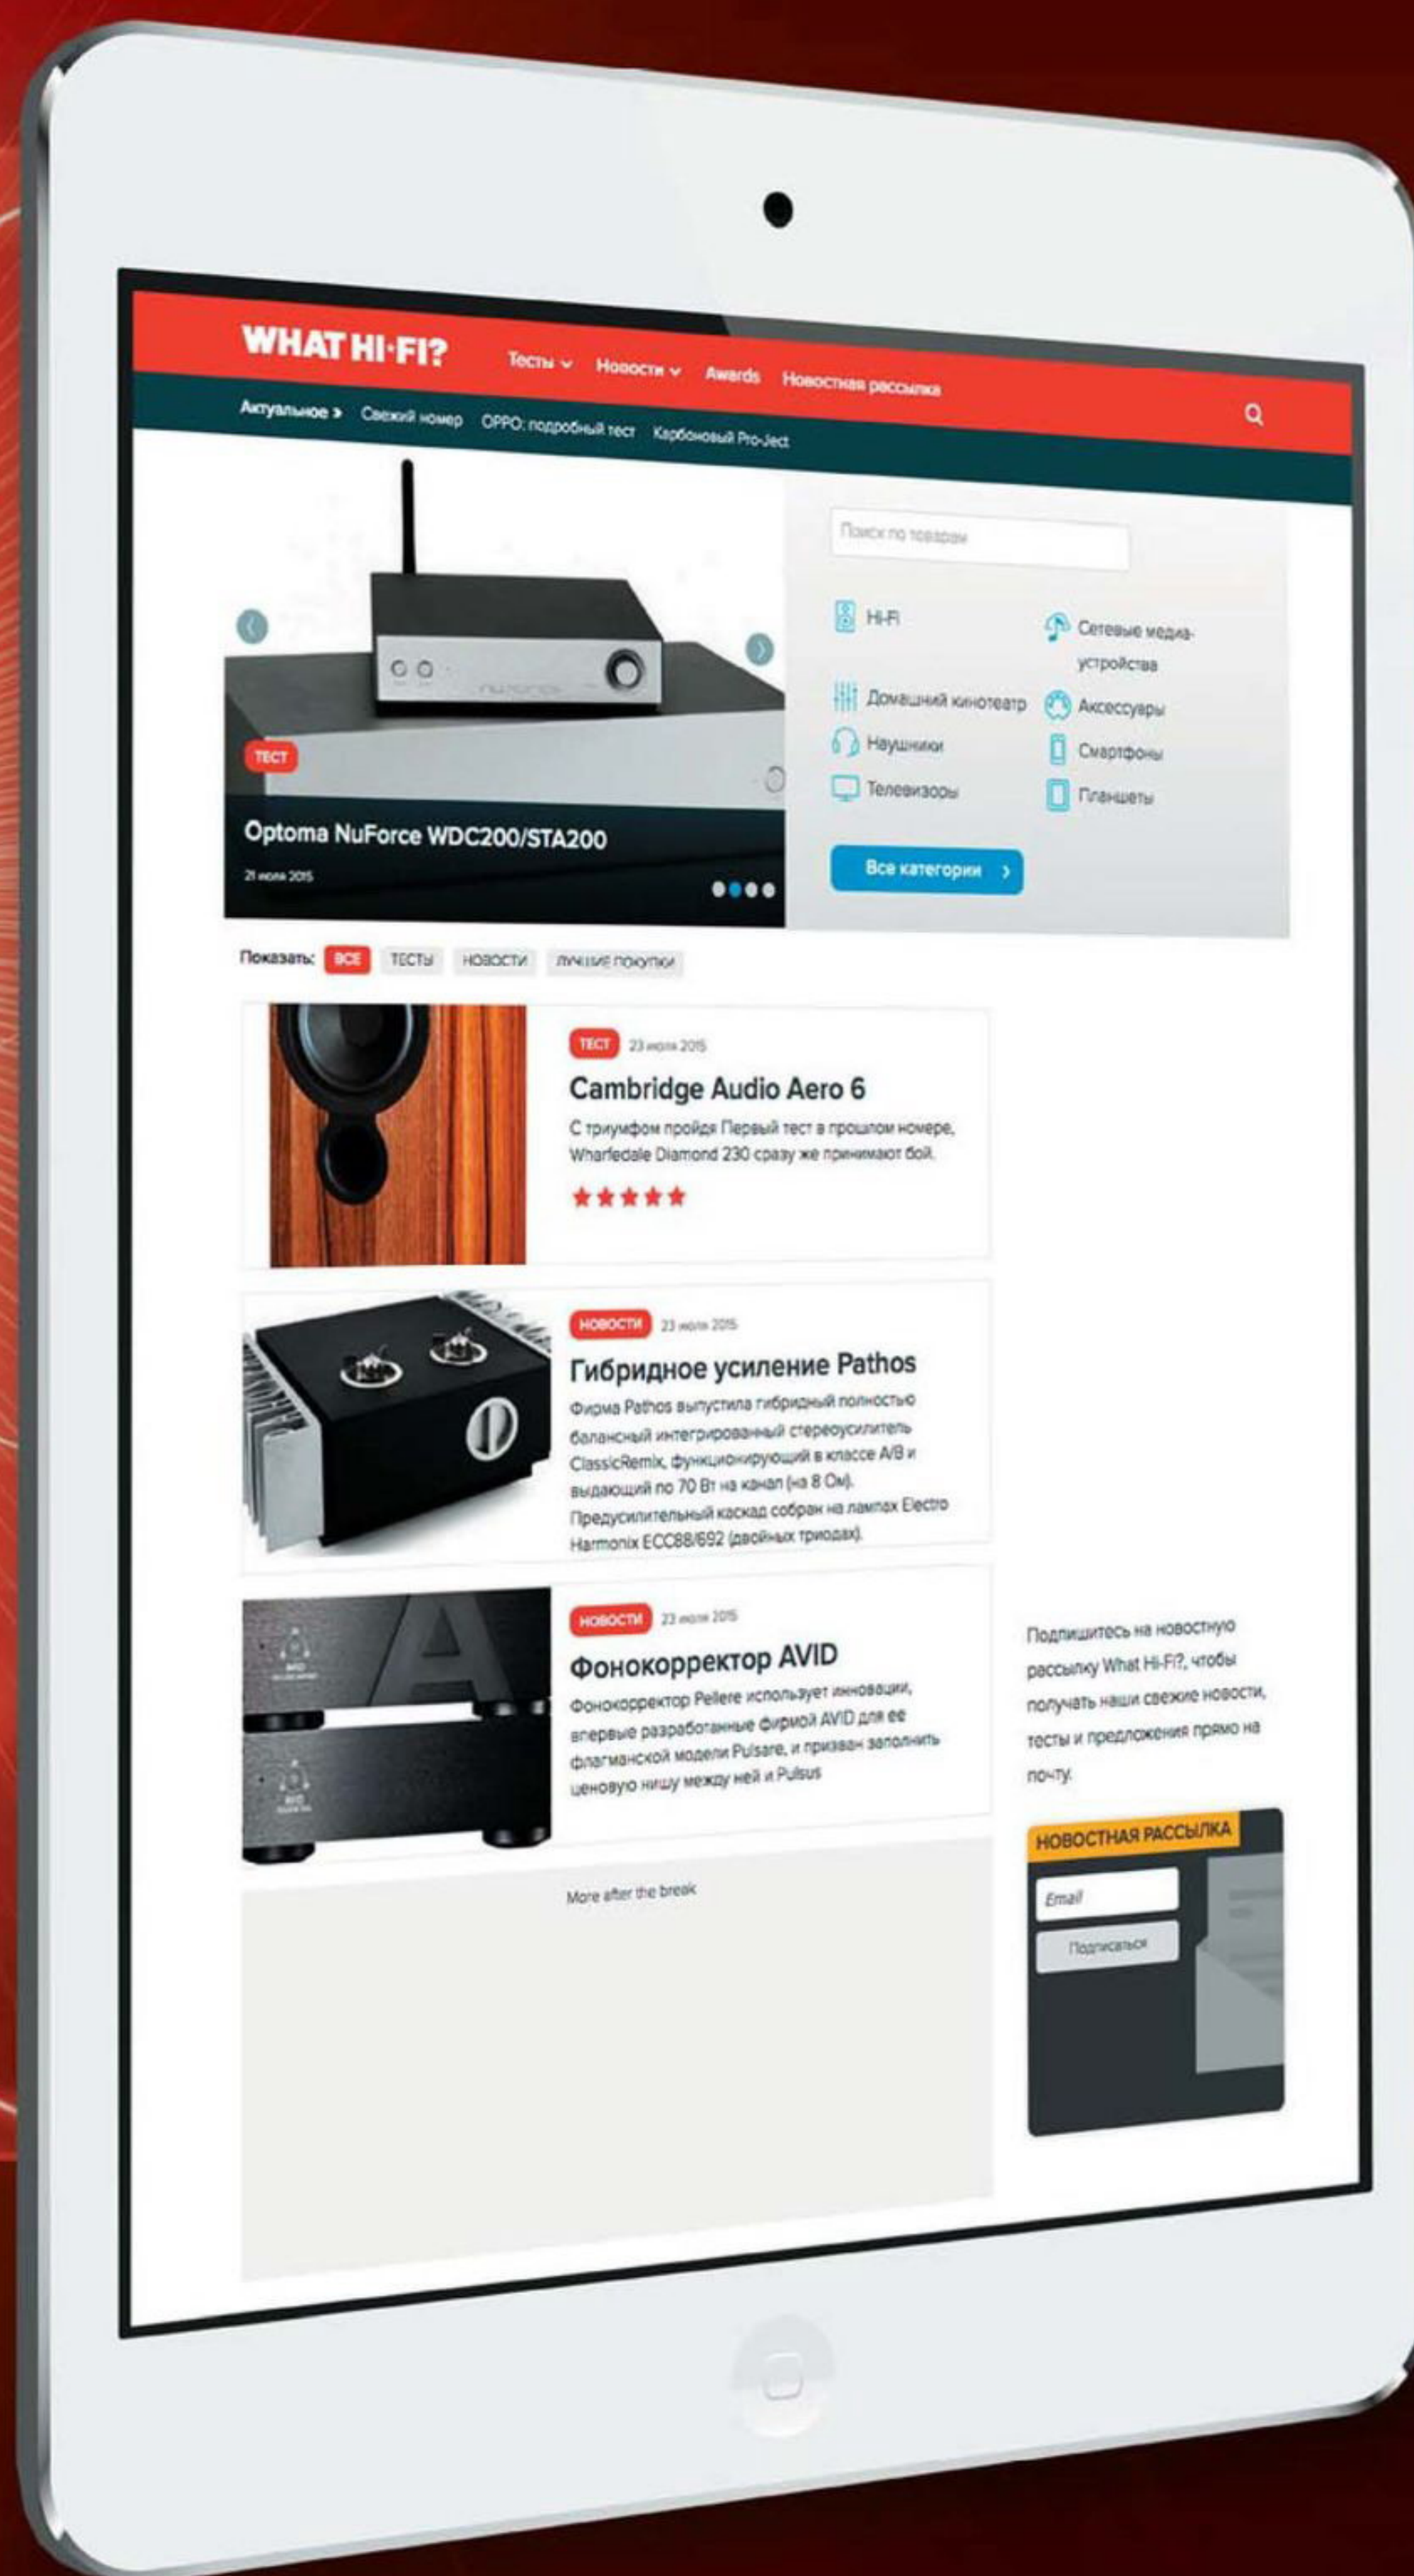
WHAT HI-FI? Тесты Новости Awards Новостная рассылка

Актуальное > Свежий номер OPPO: подробный тест Карбоновый Pro-Ject

Поиск по товарам

Hi-Fi
Сетевые медиа-устройства
Домашний кинотеатр
Аксессуары
Наушники
Смартфоны
Телевизоры
Планшеты

Все категории >

ТЕСТ
Optoma NuForce WDC200/STA200
21 июля 2015

Показать: ВСЕ ТЕСТЫ НОВОСТИ ЛУЧШИЕ ПОКУПКИ

ТЕСТ 23 июля 2015
Cambridge Audio Aero 6
С триумфом пройдя Первый тест в прошлом номере, Wharfedale Diamond 230 сразу же принимают бой.

НОВОСТИ 23 июля 2015
Гибридное усиление Pathos
Фирма Pathos выпустила гибридный полностью балансный интегрированный стереоусилитель ClassicRemix, функционирующий в классе А/В и выдающий по 70 Вт на канал (на 8 Ом). Предусилительный каскад собран на лампах Electro Harmonix ECC88/692 (двойных триодах).

НОВОСТИ 23 июля 2015
Фонокорректор AVID
Фонокорректор Pellere использует инновации, впервые разработанные фирмой AVID для ее флагманской модели Pulsare, и призван заполнить ценовую нишу между ней и Pulsus

More after the break

Подпишитесь на новостную рассылку What Hi-Fi?, чтобы получать наши свежие новости, тесты и предложения прямо на почту.

НОВОСТНАЯ РАССЫЛКА
Email
Подписаться